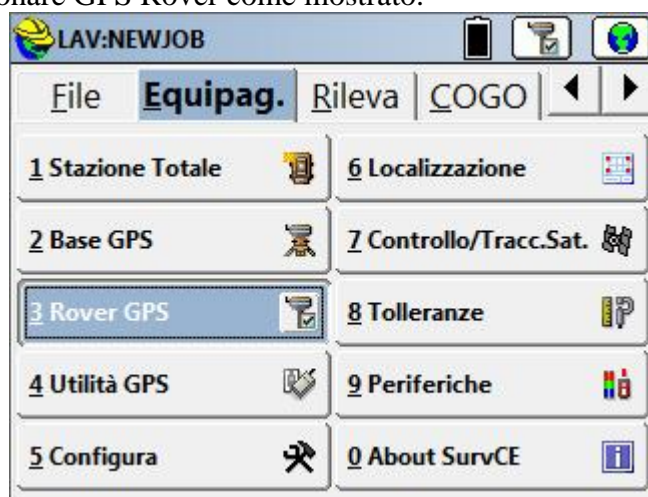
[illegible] GPS Rover come mostrato.

LAV:NEWJOB

File | Equipag. | Rileva | COGO

1 Stazione Totale
6 Localizzazione
2 Base GPS
7 Controllo/Tracc.Sat.
3 Rover GPS
8 Tolleranze
4 Utilità GPS
9 Periferiche
5 Configura
0 About SurvCE